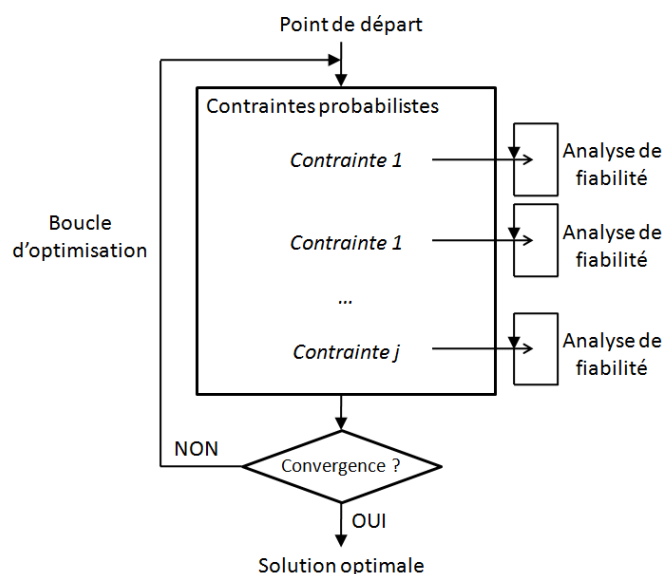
Point de départ

Boucle d'optimisation

Contraintes probabilistes

Contrainte 1

Analyse de fiabilité

Contrainte 1

Analyse de fiabilité

...

Contrainte j

Analyse de fiabilité

NON

Convergence ?

OUI

Solution optimale